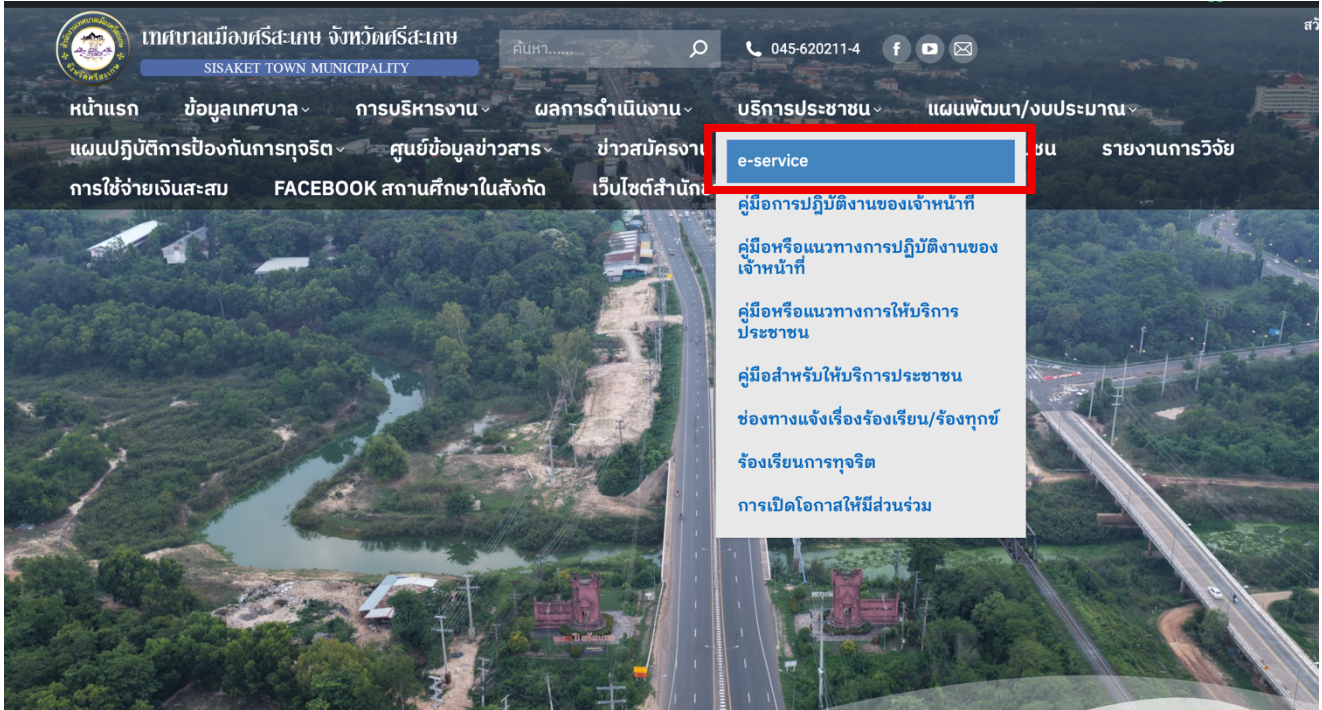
เทศบาลเมืองศรีสะเกษ จังหวัดศรีสะเกษ
SISAKET TOWN MUNICIPALITY

ค้นหา......

045-620211-4

สวั

หน้าแรก ข้อมูลเทศบาล การบริหารงาน ผลการดำเนินงาน บริการประชาชน แผนพัฒนา/งบประมาณ

แผนปฏิบัติการป้องกันการทุจริต ศูนย์ข้อมูลข่าวสาร ข่าวสมัครงาน ชน รายงานการวิจัย

การใช้จ่ายเงินสะสม FACEBOOK สถานศึกษาในสังกัด เว็บไซต์สำนัก

e-service

คู่มือการปฏิบัติงานของเจ้าหน้าที่

คู่มือหรือแนวทางการปฏิบัติงานของเจ้าหน้าที่

คู่มือหรือแนวทางการให้บริการประชาชน

คู่มือสำหรับให้บริการประชาชน

ช่องทางแจ้งเรื่องร้องเรียน/ร้องทุกข์

ร้องเรียนการทุจริต

การเปิดโอกาสให้มีส่วนร่วม